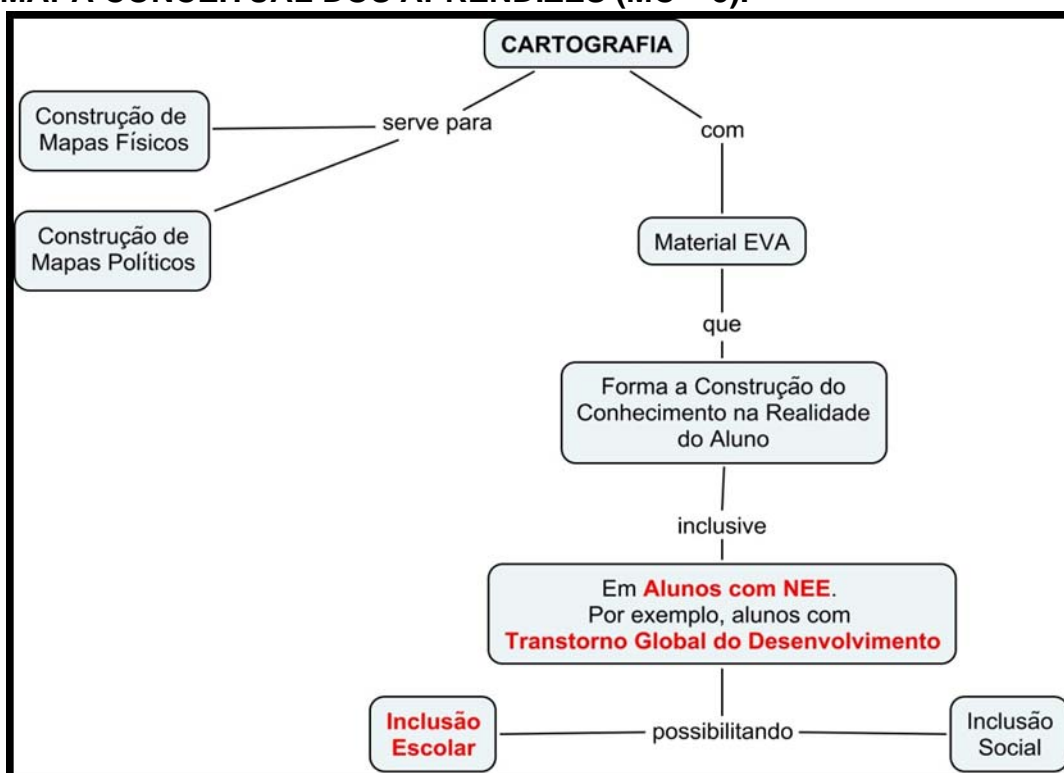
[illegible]

CARTOGRAFIA

serve para

Construção de Mapas Físicos

Construção de Mapas Políticos

com

Material EVA

que

Forma a Construção do Conhecimento na Realidade do Aluno

inclusive

Em **Alunos com NEE**. Por exemplo, alunos com **Transtorno Global do Desenvolvimento**

Inclusão Escolar

possibilitando

Inclusão Social